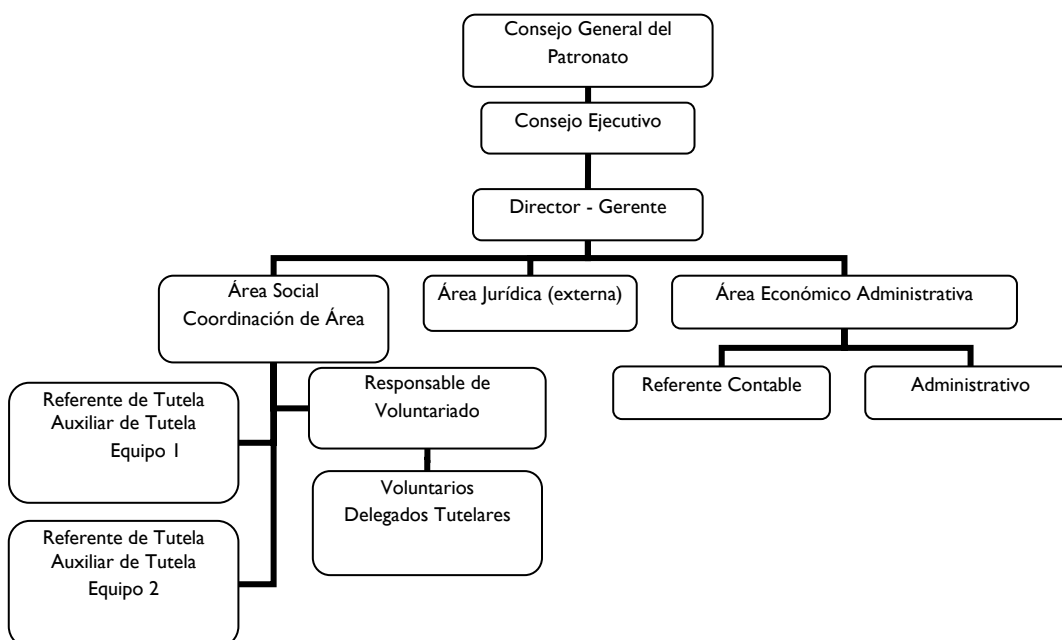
Consejo General del Patronato

Consejo Ejecutivo

Director - Gerente

Área Social
Coordinación de Área

Área Jurídica (externa)

Área Económico Administrativa

Referente de Tutela
Auxiliar de Tutela
Equipo 1

Responsable de Voluntariado

Referente Contable

Administrativo

Voluntarios
Delegados Tutelares

Referente de Tutela
Auxiliar de Tutela
Equipo 2